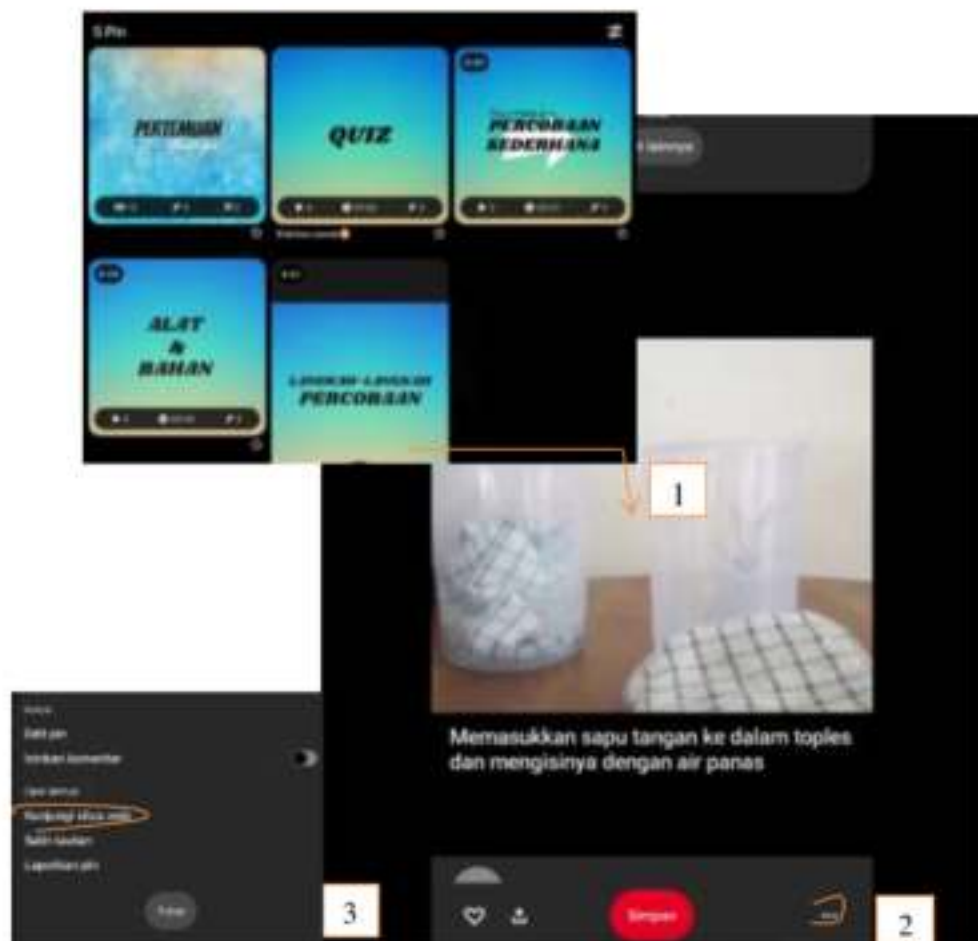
5 Pin

PERTEMUAN

QUIZ

PERCOBAAN SEDERHANA

ALAT & BAHAN

LANGKAH-LANGKAH PERCOBAAN

1

Memasukkan sapu tangan ke dalam toples dan mengisinya dengan air panas

Edit pin

Izinkan komentar

Bagikan video pin

Salin tautan

Laporkan pin

Tutup

3

Simpan

2